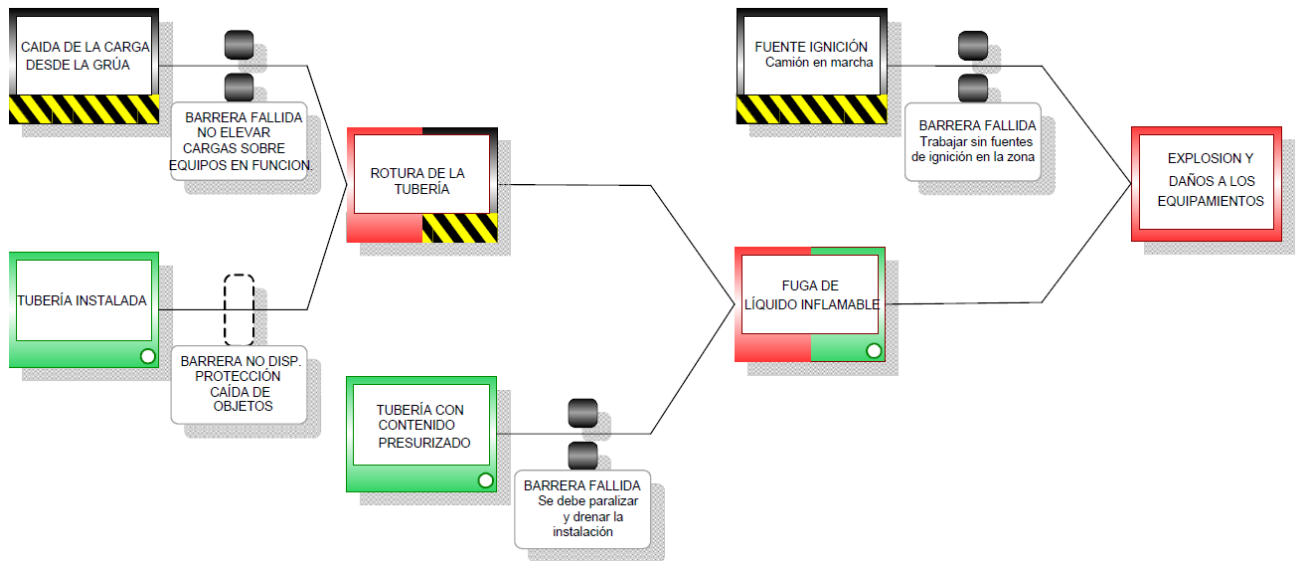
CAIDA DE LA CARGA DESDE LA GRÚA

BARRERA FALLIDA NO ELEVAR CARGAS SOBRE EQUIPOS EN FUNCION.

TUBERÍA INSTALADA

BARRERA NO DISP. PROTECCIÓN CAÍDA DE OBJETOS

ROTURA DE LA TUBERÍA

TUBERÍA CON CONTENIDO PRESURIZADO

BARRERA FALLIDA Se debe paralizar y drenar la instalación

FUGA DE LÍQUIDO INFLAMABLE

FUENTE IGNICIÓN Camión en marcha

BARRERA FALLIDA Trabajar sin fuentes de ignición en la zona

EXPLOSION Y DAÑOS A LOS EQUIPAMIENTOS